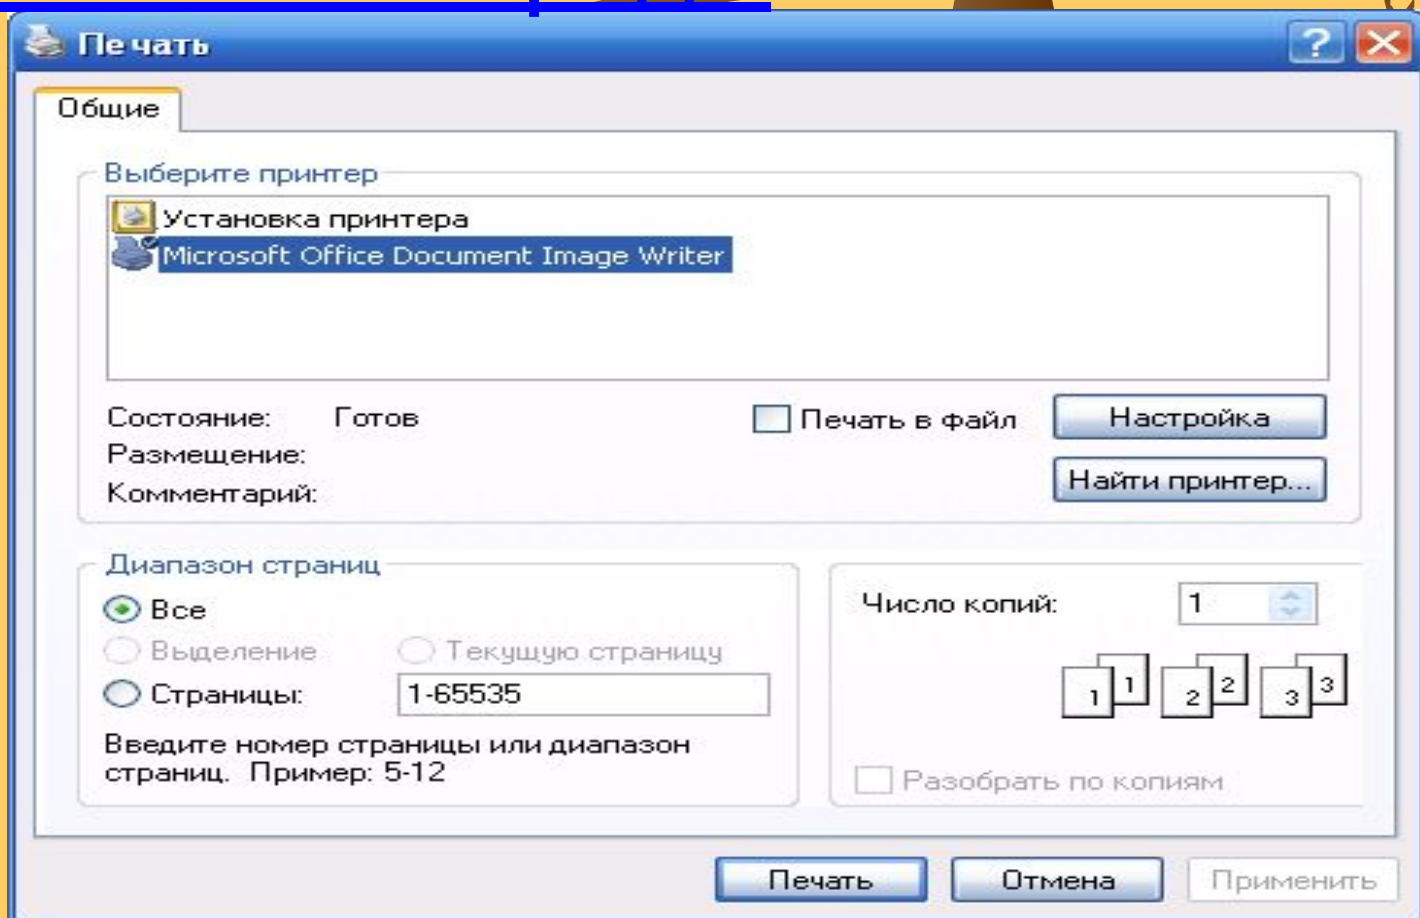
Печать

Общие

Выберите принтер

Установка принтера
Microsoft Office Document Image Writer

Состояние: Готов
Размещение:
Комментарий:

Печать в файл

Настройка

Найти принтер...

Диапазон страниц

Все

Выделение

Текущую страницу

Страницы: 1-65535

Введите номер страницы или диапазон страниц. Пример: 5-12

Число копий: 1

1 1 2 2 3 3

Разобрать по копиям

Печать

Отмена

Применить